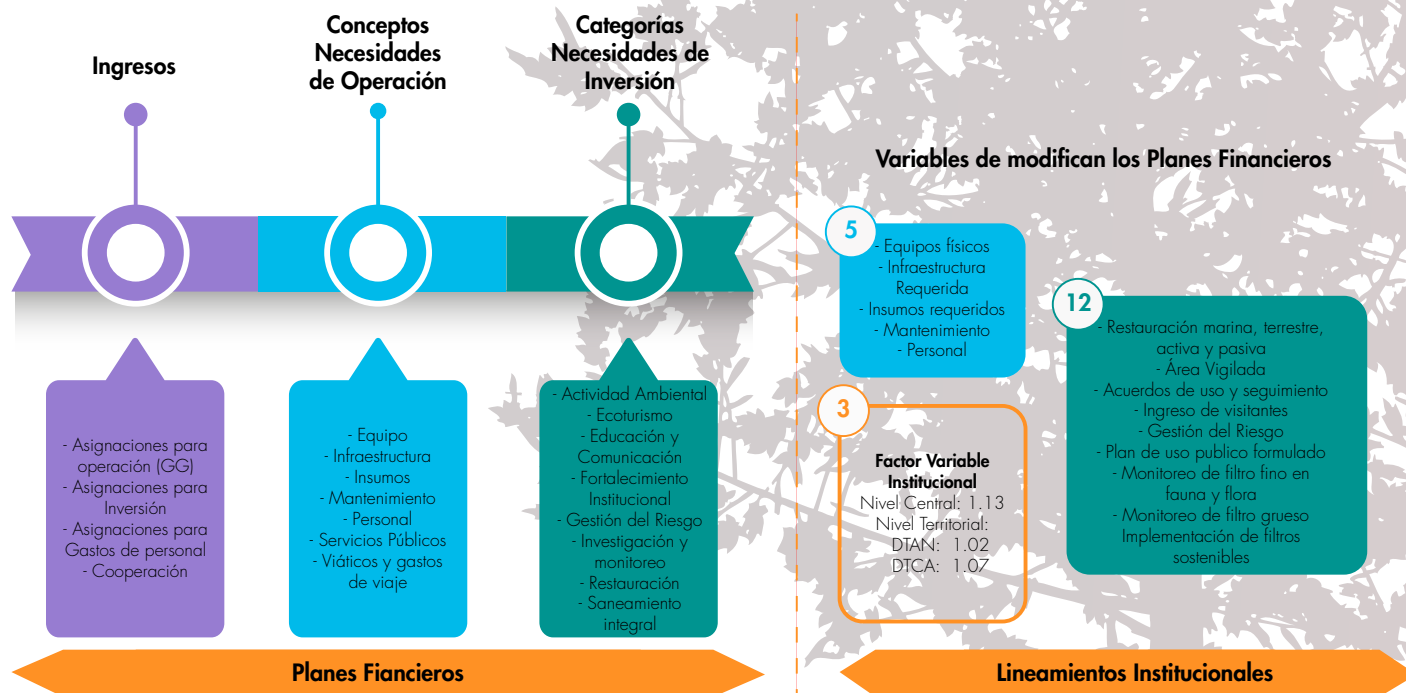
Ingresos

Conceptos Necesidades de Operación

Categorías Necesidades de Inversión

- Asignaciones para operación (GG)
- Asignaciones para Inversión
- Asignaciones para Gastos de personal
- Cooperación

- Equipo
- Infraestructura
- Insumos
- Mantenimiento
- Personal
- Servicios Públicos
- Viáticos y gastos de viaje

- Actividad Ambiental
- Ecoturismo
- Educación y Comunicación
- Fortalecimiento Institucional
- Gestión del Riesgo
- Investigación y monitoreo
- Restauración
- Saneamiento integral

Planes Fiancieros

Variables de modifican los Planes Financieros

5
- Equipos físicos
- Infraestructura Requerida
- Insumos requeridos
- Mantenimiento
- Personal

12
- Restauración marina, terrestre, activa y pasiva
- Área Vigilada
- Acuerdos de uso y seguimiento
- Ingreso de visitantes
- Gestión del Riesgo
- Plan de uso publico formulado
- Monitoreo de filtro fino en fauna y flora
- Monitoreo de filtro grueso
Implementación de filtros sostenibles

3
Factor Variable Institucional
Nivel Central: 1.13
Nivel Territorial:
DTAN: 1.02
DTCA: 1.07

Lineamientos Institucionales